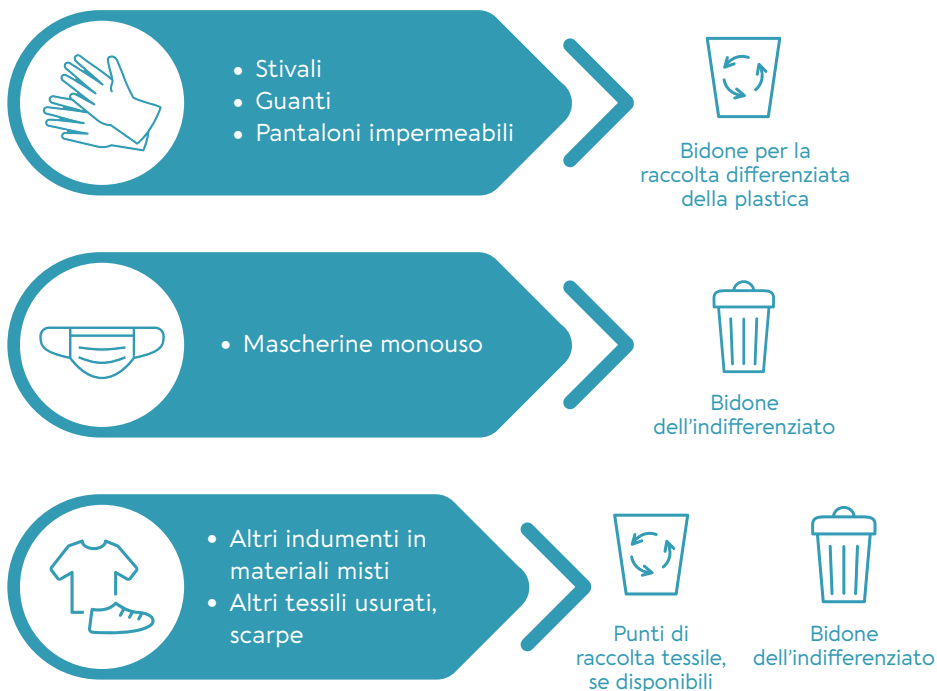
• Stivali
• Guanti
• Pantaloni impermeabili

Bidone per la raccolta differenziata della plastica

• Mascherine monouso

Bidone dell'indifferenziato

• Altri indumenti in materiali misti
• Altri tessili usurati, scarpe

Punti di raccolta tessile, se disponibili

Bidone dell'indifferenziato